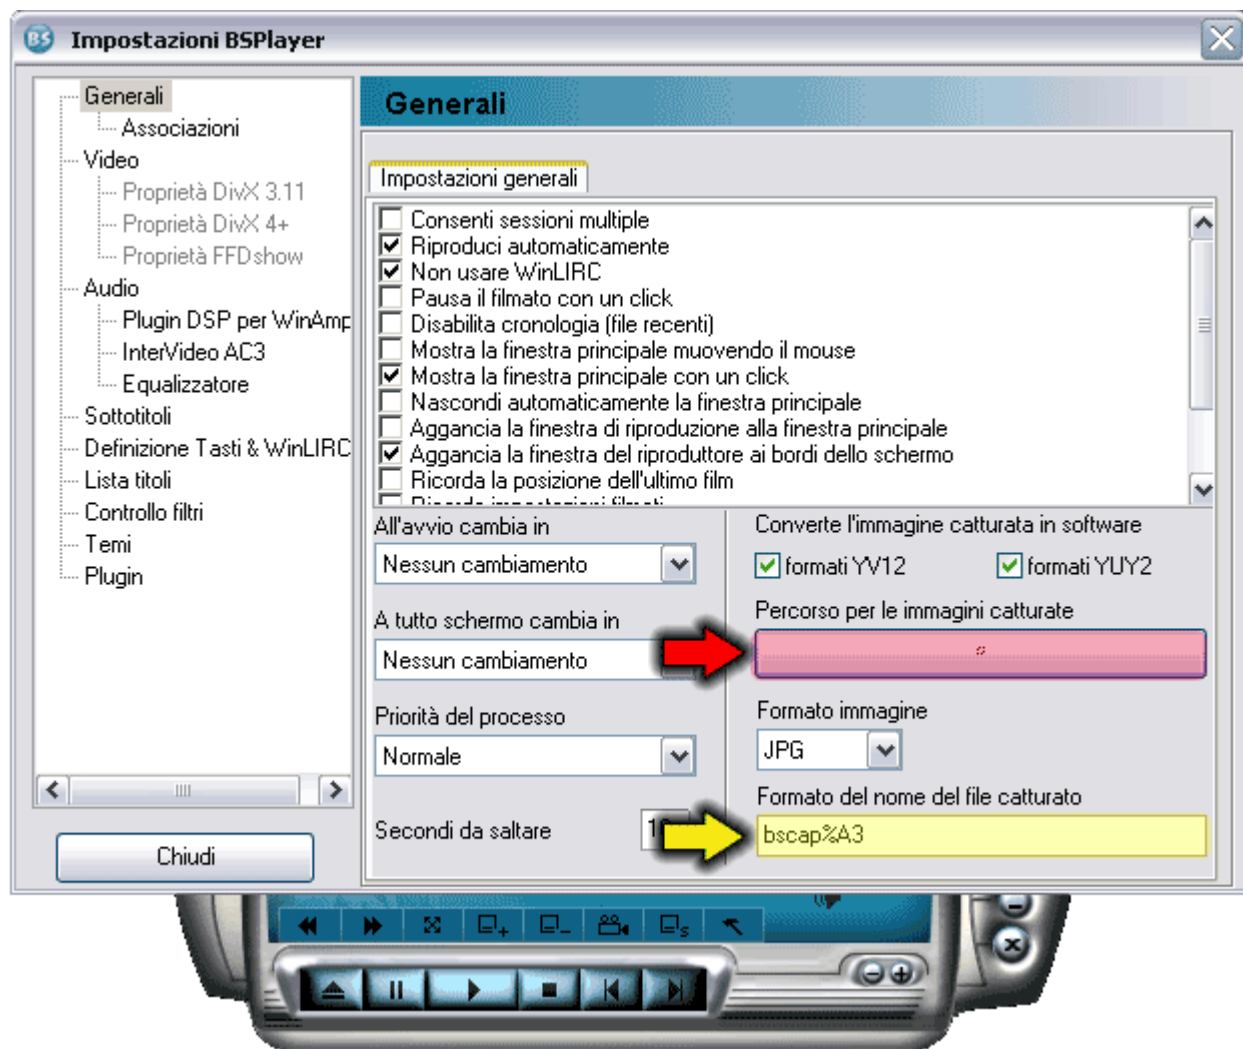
Impostazioni BSPlayer

Generali
Associazioni
Video
Proprietà DivX 3.11
Proprietà DivX 4+
Proprietà FFDshow
Audio
Plugin DSP per WinAmp
InterVideo AC3
Equalizzatore
Sottotitoli
Definizione Tasti & WinLIRC
Lista titoli
Controllo filtri
Temi
Plugin

Chiudi

Generali

Impostazioni generali

Consenti sessioni multiple
Riproduci automaticamente
Non usare WinLIRC
Pausa il filmato con un click
Disabilita cronologia (file recenti)
Mostra la finestra principale muovendo il mouse
Mostra la finestra principale con un click
Nascondi automaticamente la finestra principale
Aggancia la finestra di riproduzione alla finestra principale
Aggancia la finestra del riproduttore ai bordi dello schermo
Ricorda la posizione dell'ultimo film
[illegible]

All'avvio cambia in
Nessun cambiamento
A tutto schermo cambia in
Nessun cambiamento
Priorità del processo
Normale
Secondi da saltare
1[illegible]

Converte l'immagine catturata in software
formati YV12
formati YUY2
Percorso per le immagini catturate
Formato immagine
JPG
Formato del nome del file catturato
bscap%A3